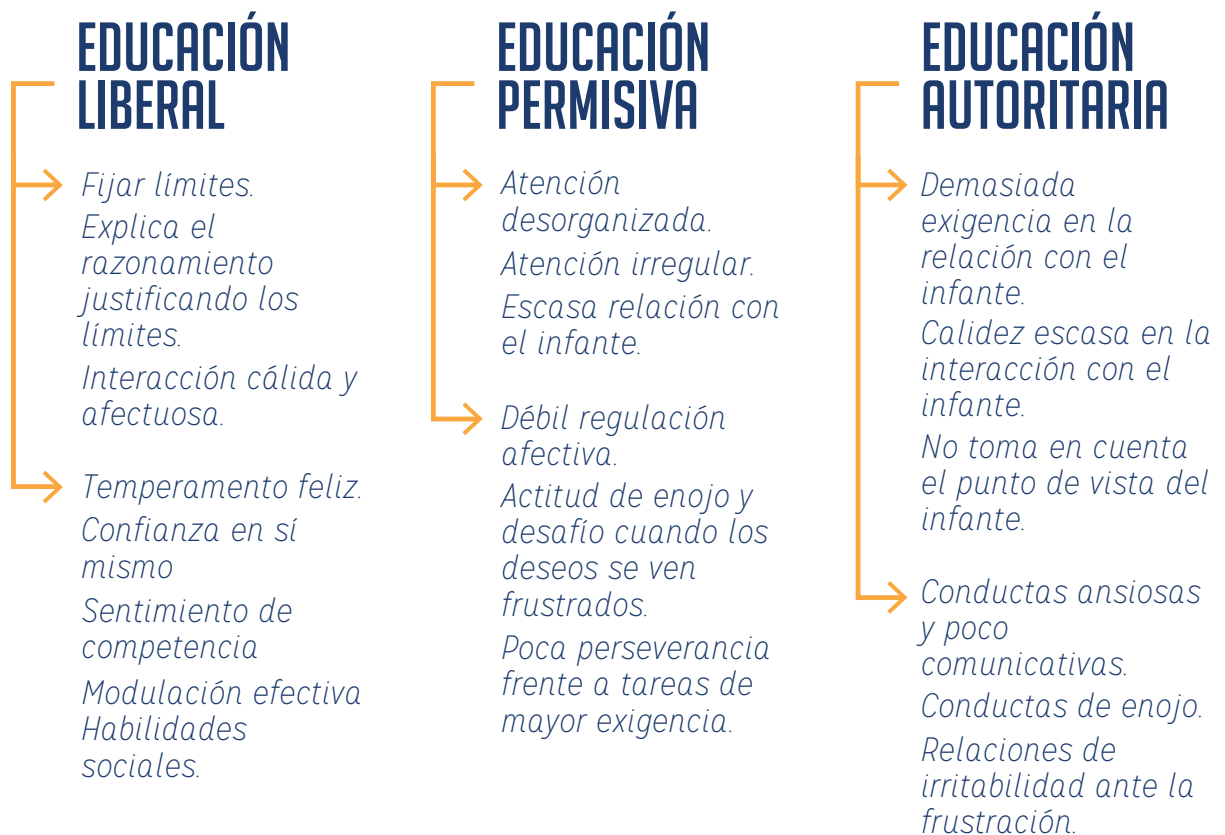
EDUCACIÓN LIBERAL

Fijar límites.

Explica el razonamiento justificando los límites.

Interacción cálida y afectuosa.

Temperamento feliz.

Confianza en sí mismo

Sentimiento de competencia

Modulación efectiva
Habilidades sociales.

EDUCACIÓN PERMISIVA

Atención desorganizada.

Atención irregular.

Escasa relación con el infante.

Débil regulación afectiva.

Actitud de enojo y desafío cuando los deseos se ven frustrados.

Poca perseverancia frente a tareas de mayor exigencia.

EDUCACIÓN AUTORITARIA

Demasiada exigencia en la relación con el infante.

Calidez escasa en la interacción con el infante.

No toma en cuenta el punto de vista del infante.

Conductas ansiosas y poco comunicativas.

Conductas de enojo.

Relaciones de irritabilidad ante la frustración.